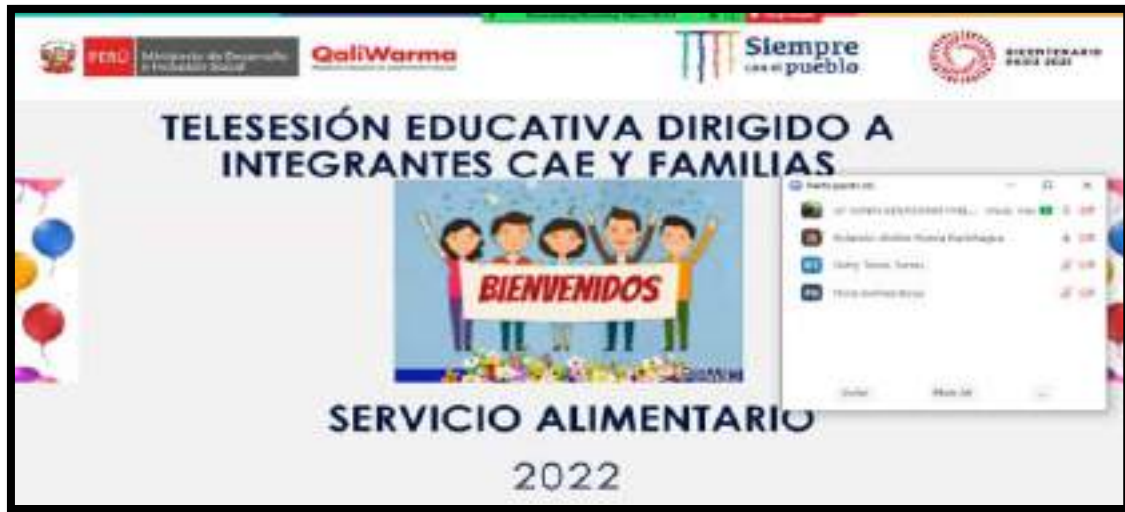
PERÚ Ministerio de Desarrollo e Inclusión Social QaliWarma

Siempre con el pueblo

BICENTENARIO PERÚ 2021

TELESESIÓN EDUCATIVA DIRIGIDO A INTEGRANTES CAE Y FAMILIAS

BIENVENIDOS

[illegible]

SERVICIO ALIMENTARIO

2022